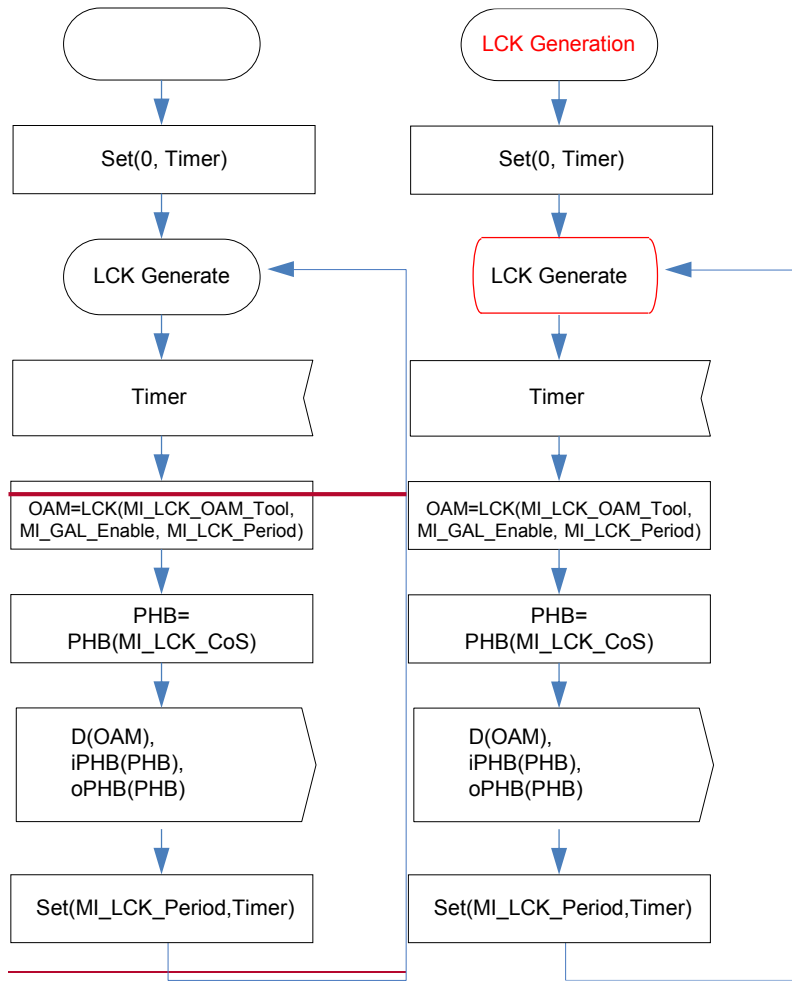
Set(0, Timer)

LCK Generate

Timer

OAM=LCK(MI_LCK_OAM_Tool, MI_GAL_Enable, MI_LCK_Period)

PHB= PHB(MI_LCK_CoS)

D(OAM), iPHB(PHB), oPHB(PHB)

Set(MI_LCK_Period,Timer)

LCK Generation

Set(0, Timer)

LCK Generate

Timer

OAM=LCK(MI_LCK_OAM_Tool, MI_GAL_Enable, MI_LCK_Period)

PHB= PHB(MI_LCK_CoS)

D(OAM), iPHB(PHB), oPHB(PHB)

Set(MI_LCK_Period,Timer)